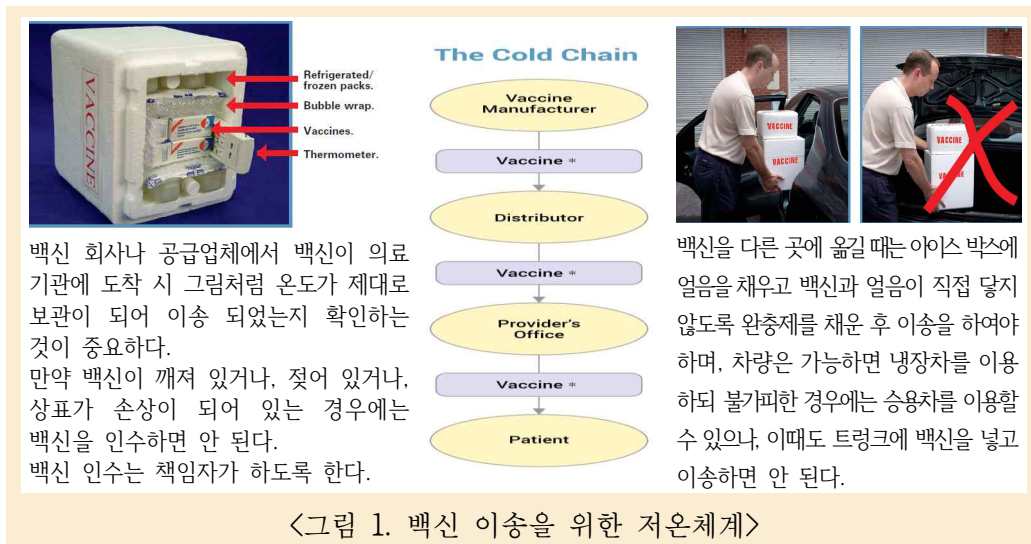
VACCINE

Refrigerated/ frozen packs.

Bubble wrap.

Vaccines.

Thermometer.

백신 회사나 공급업체에서 백신이 의료 기관에 도착 시 그림처럼 온도가 제대로 보관이 되어 이송 되었는지 확인하는 것이 중요하다.

만약 백신이 깨져 있거나, 젖어 있거나, 상표가 손상이 되어 있는 경우에는 백신을 인수하면 안 된다.

백신 인수는 책임자가 하도록 한다.

The Cold Chain

Vaccine Manufacturer

Vaccine *

Distributor

Vaccine *

Provider's Office

Vaccine *

Patient

VACCINE

VACCINE

VACCINE

백신을 다른 곳에 옮길 때는 아이스 박스에 얼음을 채우고 백신과 얼음이 직접 닿지 않도록 완충제를 채운 후 이송을 하여야 하며, 차량은 가능하면 냉장차를 이용하되 불가피한 경우에는 승용차를 이용할 수 있으나, 이때도 트렁크에 백신을 넣고 이송하면 안 된다.

<그림 1. 백신 이송을 위한 저온체계>